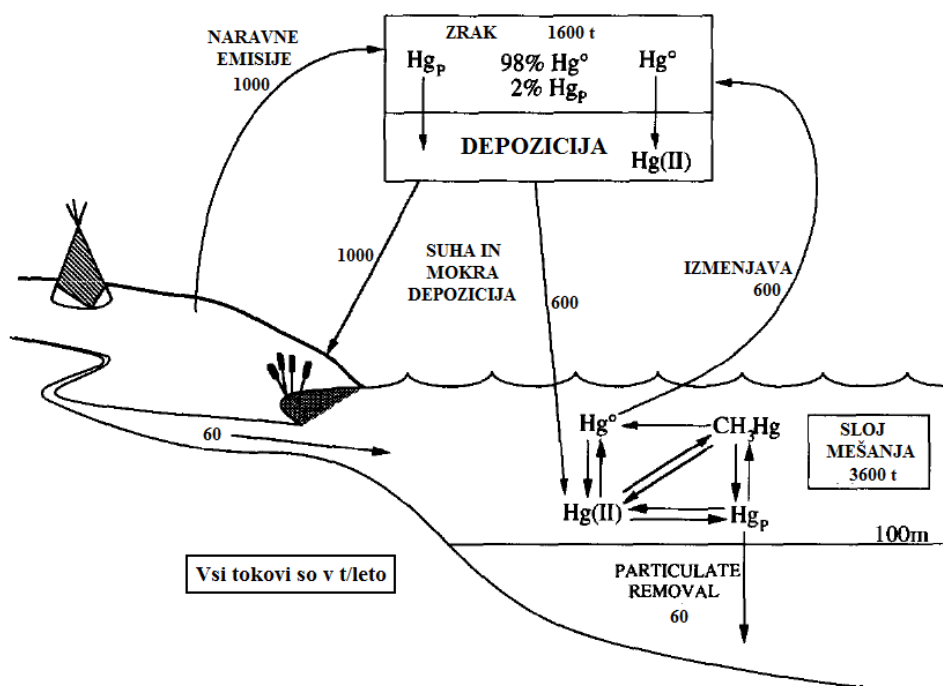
NARAVNE EMISIJE 1000

ZRAK 1600 t
$Hg_P$ 98% Hg° 2% $Hg_P$ Hg°
DEPOZICIJA Hg(II)

1000

SUHA IN MOKRA DEPOZICIJA

600

IZMENJAVA 600

60

Hg° $CH_3Hg$
Hg(II) $Hg_P$

SLOJ MEŠANJA 3600 t

100m

Vsi tokovi so v t/leto

PARTICULATE REMOVAL 60